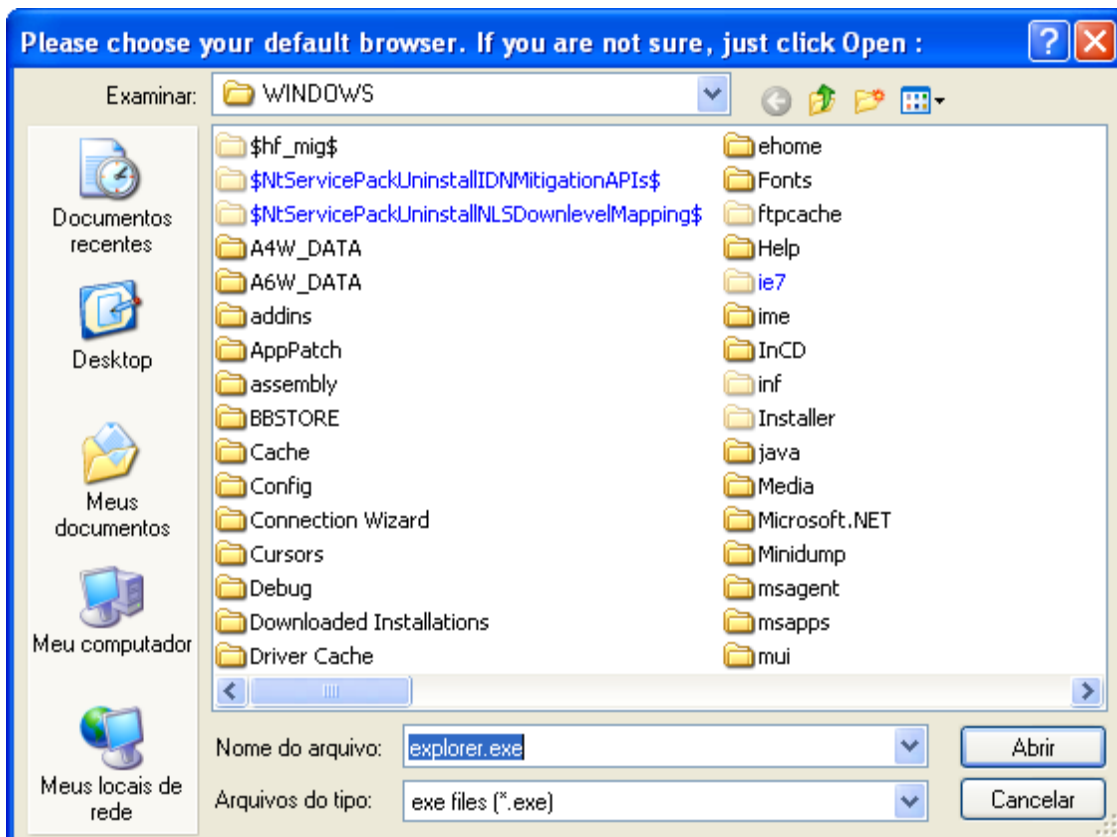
Please choose your default browser. If you are not sure, just click Open :

Examinar: WINDOWS

Documentos recentes

Desktop

Meus documentos

Meu computador

Meus locais de rede

$hf_mig$
$NtServicePackUninstallIDNMitigationAPIs$
$NtServicePackUninstallNLSDownlevelMapping$
A4W_DATA
A6W_DATA
addins
AppPatch
assembly
BBSTORE
Cache
Config
Connection Wizard
Cursors
Debug
Downloaded Installations
Driver Cache

ehome
Fonts
ftpcache
Help
ie7
ime
InCD
inf
Installer
java
Media
Microsoft.NET
Minidump
msagent
msapps
mui

Nome do arquivo: explorer.exe

Arquivos do tipo: exe files (*.exe)

Abrir

Cancelar